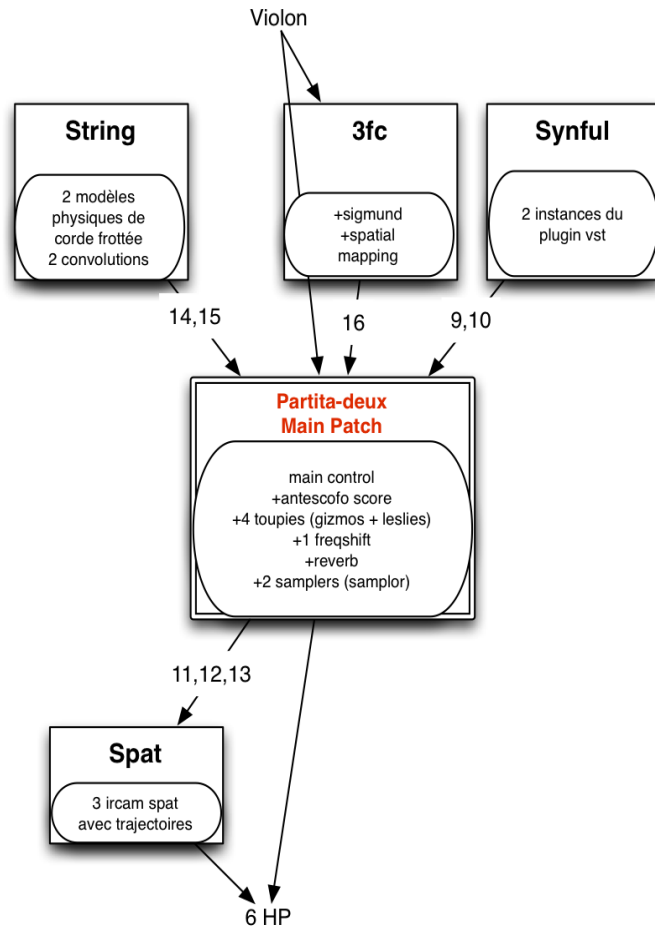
Violon

String

2 modèles physiques de corde frottée 2 convolutions

3fc

+sigmund +spatial mapping

Synful

2 instances du plugin vst

14,15

16

9,10

Partita-deux Main Patch

main control +antescofo score +4 toupies (gizmos + leslies) +1 freqshift +reverb +2 samplers (samplor)

11,12,13

Spat

3 ircam spat avec trajectoires

6 HP